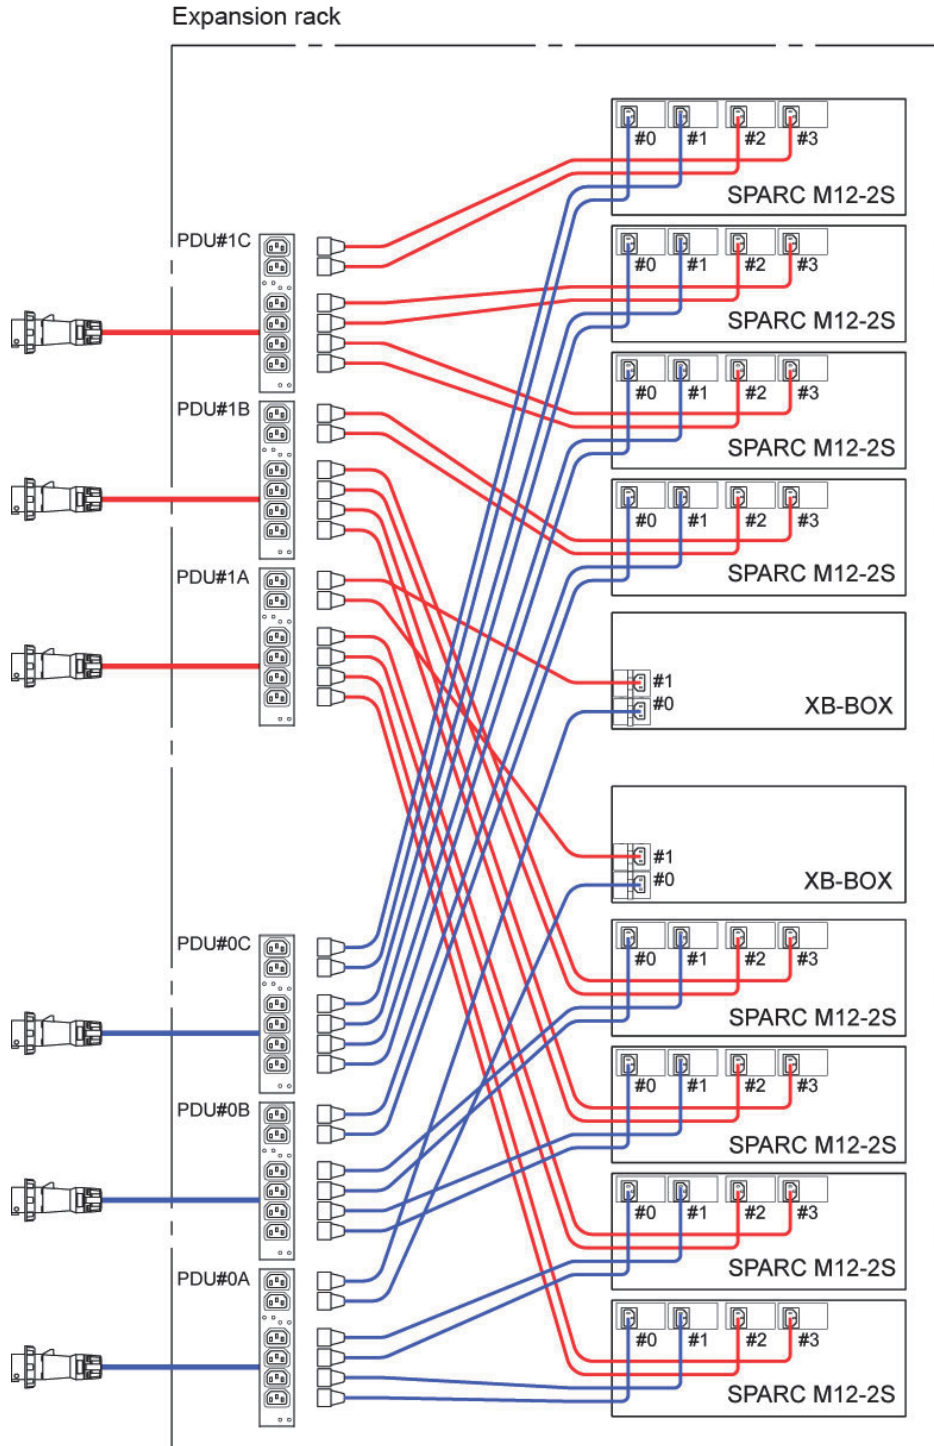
Expansion rack

#0 #1 #2 #3
SPARC M12-2S

PDU#1C

#0 #1 #2 #3
SPARC M12-2S

#0 #1 #2 #3
SPARC M12-2S

PDU#1B

#0 #1 #2 #3
SPARC M12-2S

PDU#1A

#1
#0
XB-BOX

#1
#0
XB-BOX

PDU#0C

#0 #1 #2 #3
SPARC M12-2S

PDU#0B

#0 #1 #2 #3
SPARC M12-2S

#0 #1 #2 #3
SPARC M12-2S

PDU#0A

#0 #1 #2 #3
SPARC M12-2S